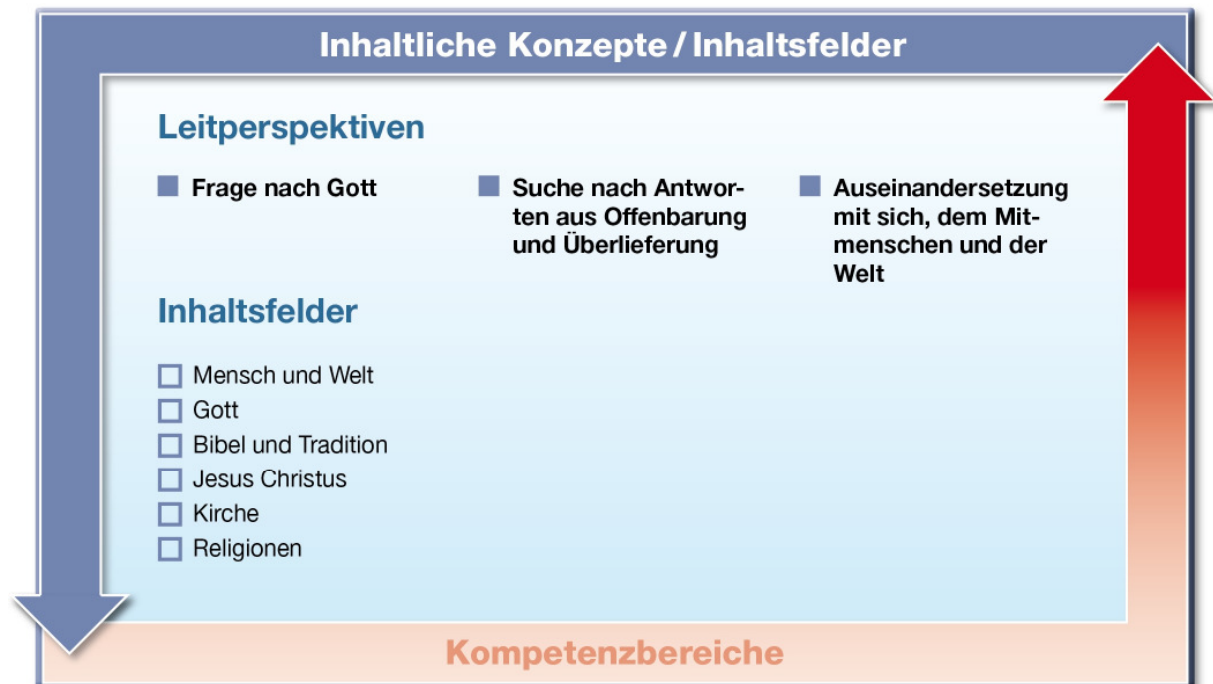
Inhaltliche Konzepte / Inhaltsfelder

Leitperspektiven

Frage nach Gott

Suche nach Antworten aus Offenbarung und Überlieferung

Auseinandersetzung mit sich, dem Mitmenschen und der Welt

Inhaltsfelder

Mensch und Welt
Gott
Bibel und Tradition
Jesus Christus
Kirche
Religionen

Kompetenzbereiche